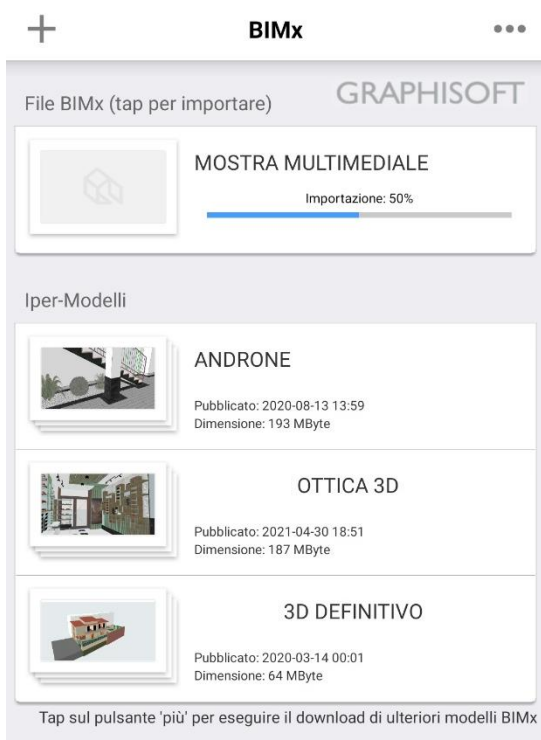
+ BIMx •••

File BIMx (tap per importare) GRAPHISOFT

MOSTRA MULTIMEDIALE

Importazione: 50%

Iper-Modelli

ANDRONE

Pubblicato: 2020-08-13 13:59
Dimensione: 193 MByte

OTTICA 3D

Pubblicato: 2021-04-30 18:51
Dimensione: 187 MByte

3D DEFINITIVO

Pubblicato: 2020-03-14 00:01
Dimensione: 64 MByte

Tap sul pulsante 'più' per eseguire il download di ulteriori modelli BIMx